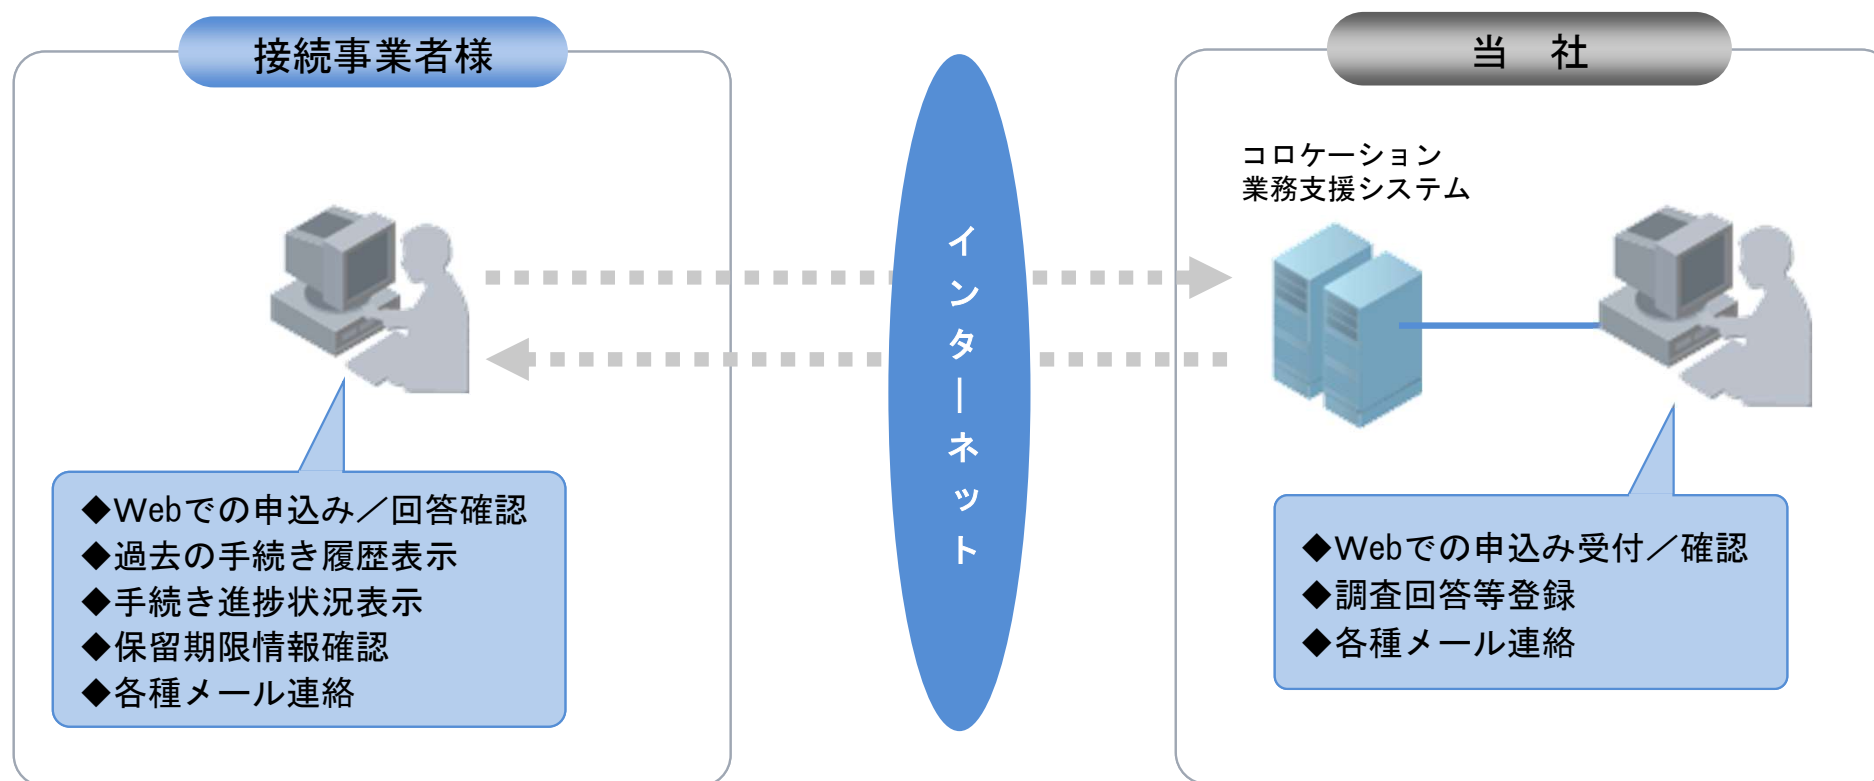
接続事業者様

◆Webでの申込み／回答確認
◆過去の手続き履歴表示
◆手続き進捗状況表示
◆保留期限情報確認
◆各種メール連絡

インターネット

当　社

コロケーション
業務支援システム

◆Webでの申込み受付／確認
◆調査回答等登録
◆各種メール連絡